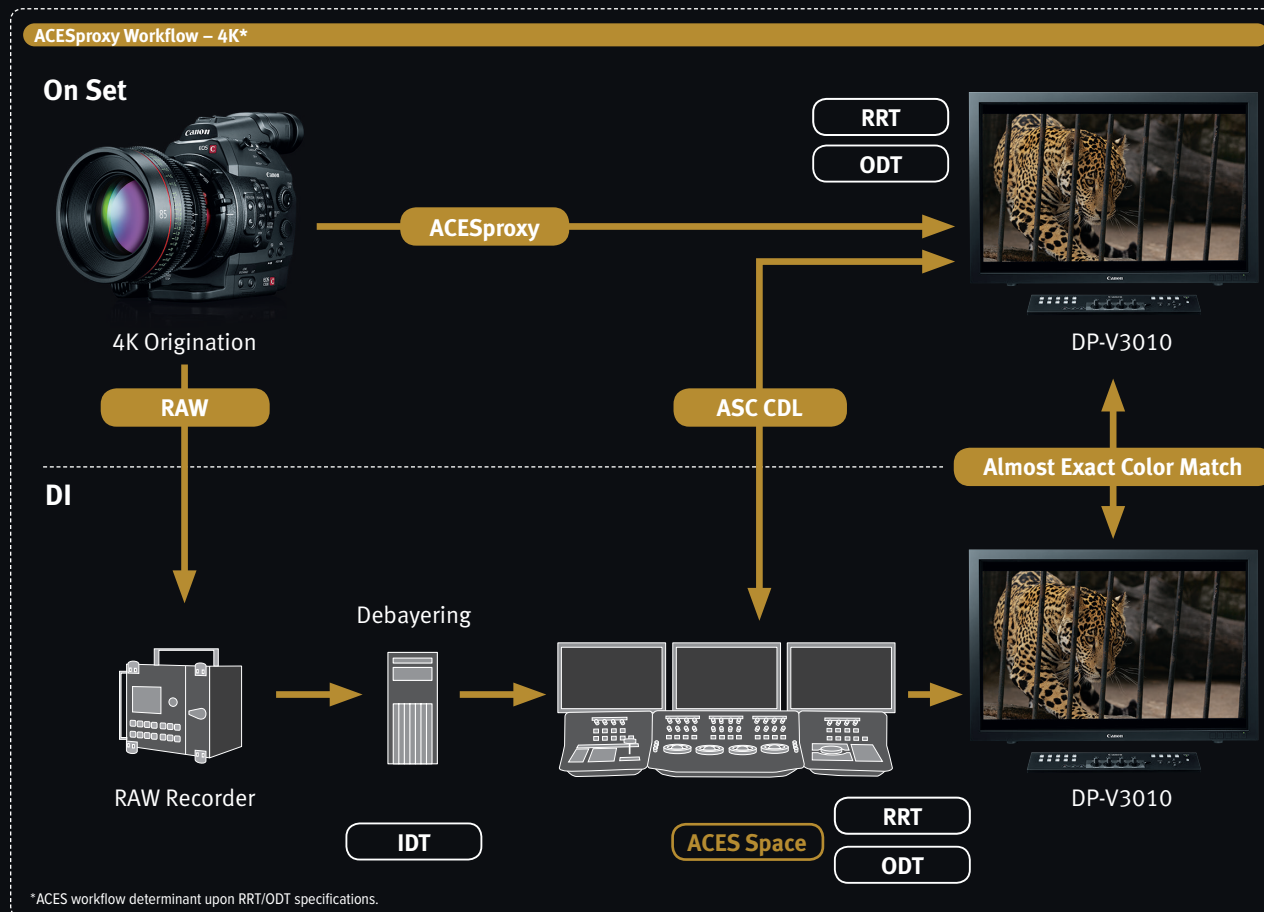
ACESproxy Workflow – 4K*

On Set

RRT

ODT

ACESproxy

4K Origination

DP-V3010

RAW

ASC CDL

Almost Exact Color Match

DI

Debayering

RAW Recorder

DP-V3010

IDT

ACES Space

RRT

ODT

*ACES workflow determinant upon RRT/ODT specifications.